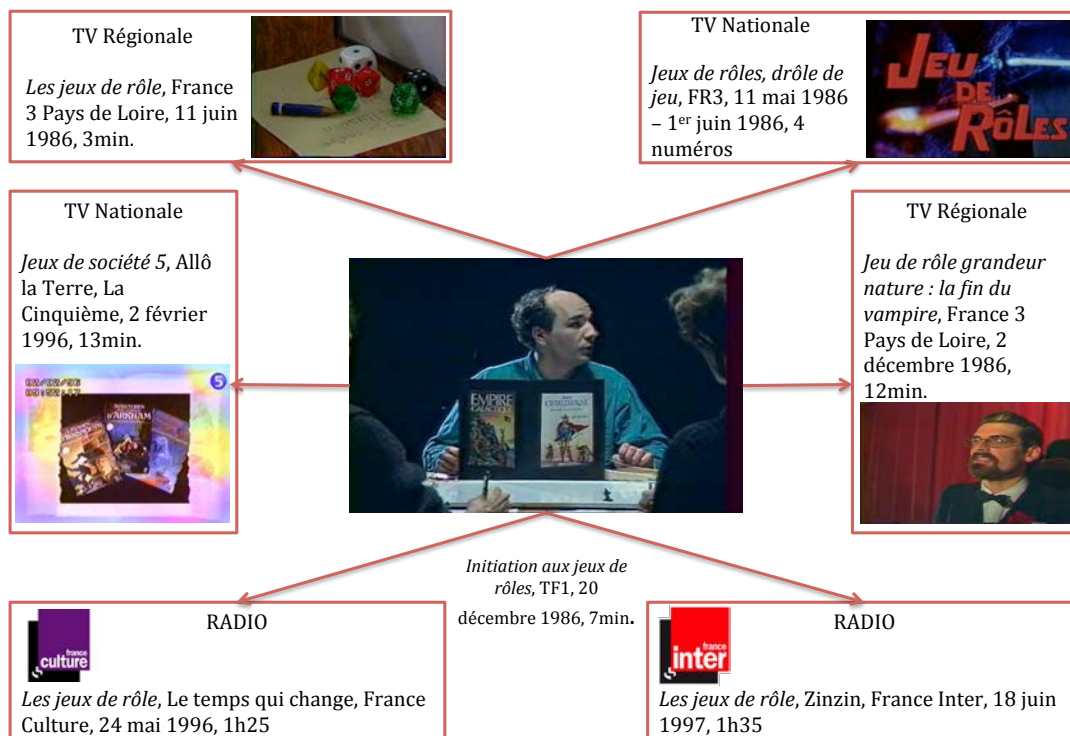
TV Régionale

*Les jeux de rôle*, France 3 Pays de Loire, 11 juin 1986, 3min.

TV Nationale

*Jeux de rôles, drôle de jeu*, FR3, 11 mai 1986 – 1$^{er}$ juin 1986, 4 numéros

JEU DE RôLES

TV Nationale

*Jeux de société 5*, Allô la Terre, La Cinquième, 2 février 1996, 13min.

5

ARKHAM

EMPIRE GALACTIQUE

TV Régionale

*Jeu de rôle grandeur nature : la fin du vampire*, France 3 Pays de Loire, 2 décembre 1986, 12min.

*Initiation aux jeux de rôles*, TF1, 20 décembre 1986, 7min.

france culture

RADIO

*Les jeux de rôle*, Le temps qui change, France Culture, 24 mai 1996, 1h25

france inter

RADIO

*Les jeux de rôle*, Zinzin, France Inter, 18 juin 1997, 1h35